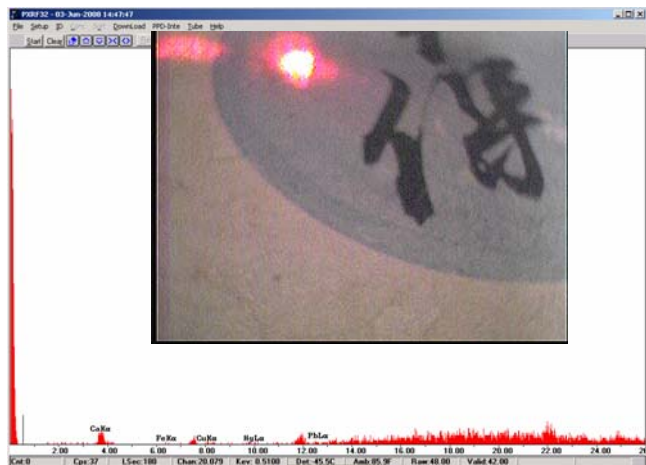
PXRF32 - 03-Jun-2008 14:47:47

File Setup ID Unk Sp DownLoad PPD-Inte Tube Help

Start Clear

僧

CaKa

FeKa

CuKa

HgLa

PbLa

2.00 4.00 6.00 8.00 10.00 12.00 14.00 16.00 18.00 20.00 22.00 24.00 26

Cnt 0 Cps 37 LSec 180 Chan 20.079 Kev 0.5100 Det -45.5C Amb 95.9F Raw 48.00 Valid 42.00